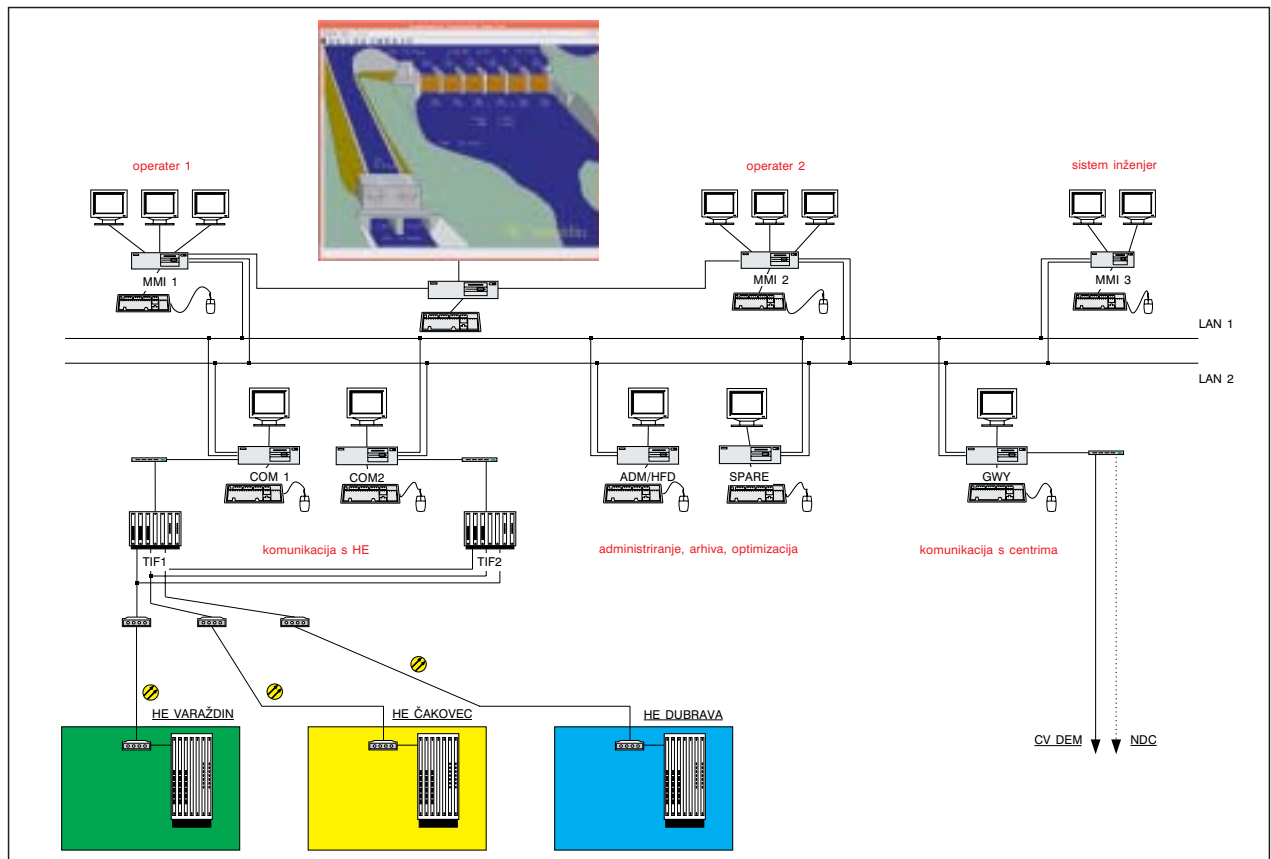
operater 1

operater 2

sistem inženjer

MMI 1

MMI 2

MMI 3

LAN 1

LAN 2

COM 1

COM2

ADM/HFD

SPARE

GWY

komunikacija s HE

administriranje, arhiva, optimizacija

komunikacija s centrima

TIF1

TIF2

HE VARAŽDIN

HE ČAKOVEC

HE DUBRAVA

CV DEM

NDC